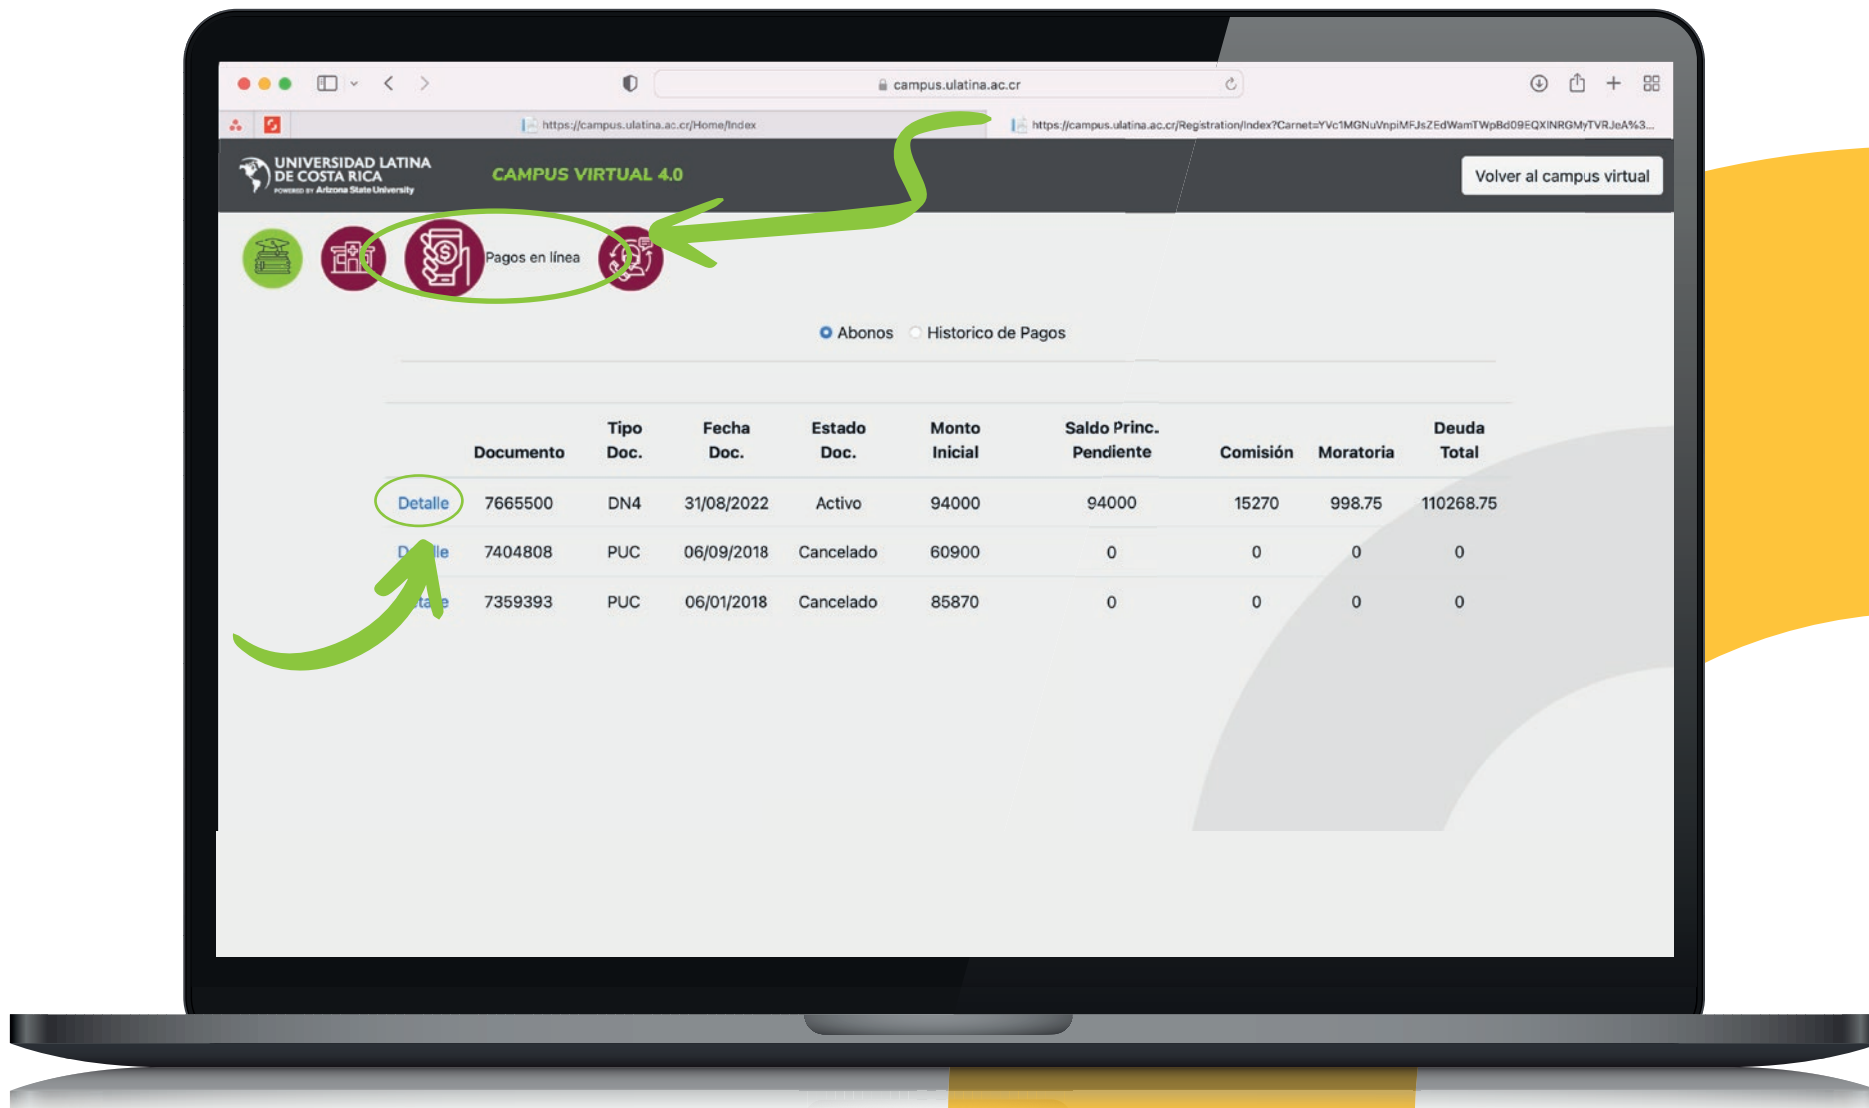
campus.ulatina.ac.cr

https://campus.ulatina.ac.cr/Home/Index

https://campus.ulatina.ac.cr/Registration/Index?Carnet=YVc1MGNuVnpiMFJsZEdWamTWpBd09EQXlNRGMyTVRJeA%3...

UNIVERSIDAD LATINA DE COSTA RICA
POWERED BY Arizona State University

CAMPUS VIRTUAL 4.0

Volver al campus virtual

Pagos en línea

Abonos Historico de Pagos

| | Documento | Tipo Doc. | Fecha Doc. | Estado Doc. | Monto Inicial | Saldo Princ. Pendiente | Comisión | Moratoria | Deuda Total |
|---|---|---|---|---|---|---|---|---|---|
| Detalle | 7665500 | DN4 | 31/08/2022 | Activo | 94000 | 94000 | 15270 | 998.75 | 110268.75 |
| D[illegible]lle | 7404808 | PUC | 06/09/2018 | Cancelado | 60900 | 0 | 0 | 0 | 0 |
| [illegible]ta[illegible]e | 7359393 | PUC | 06/01/2018 | Cancelado | 85870 | 0 | 0 | 0 | 0 |